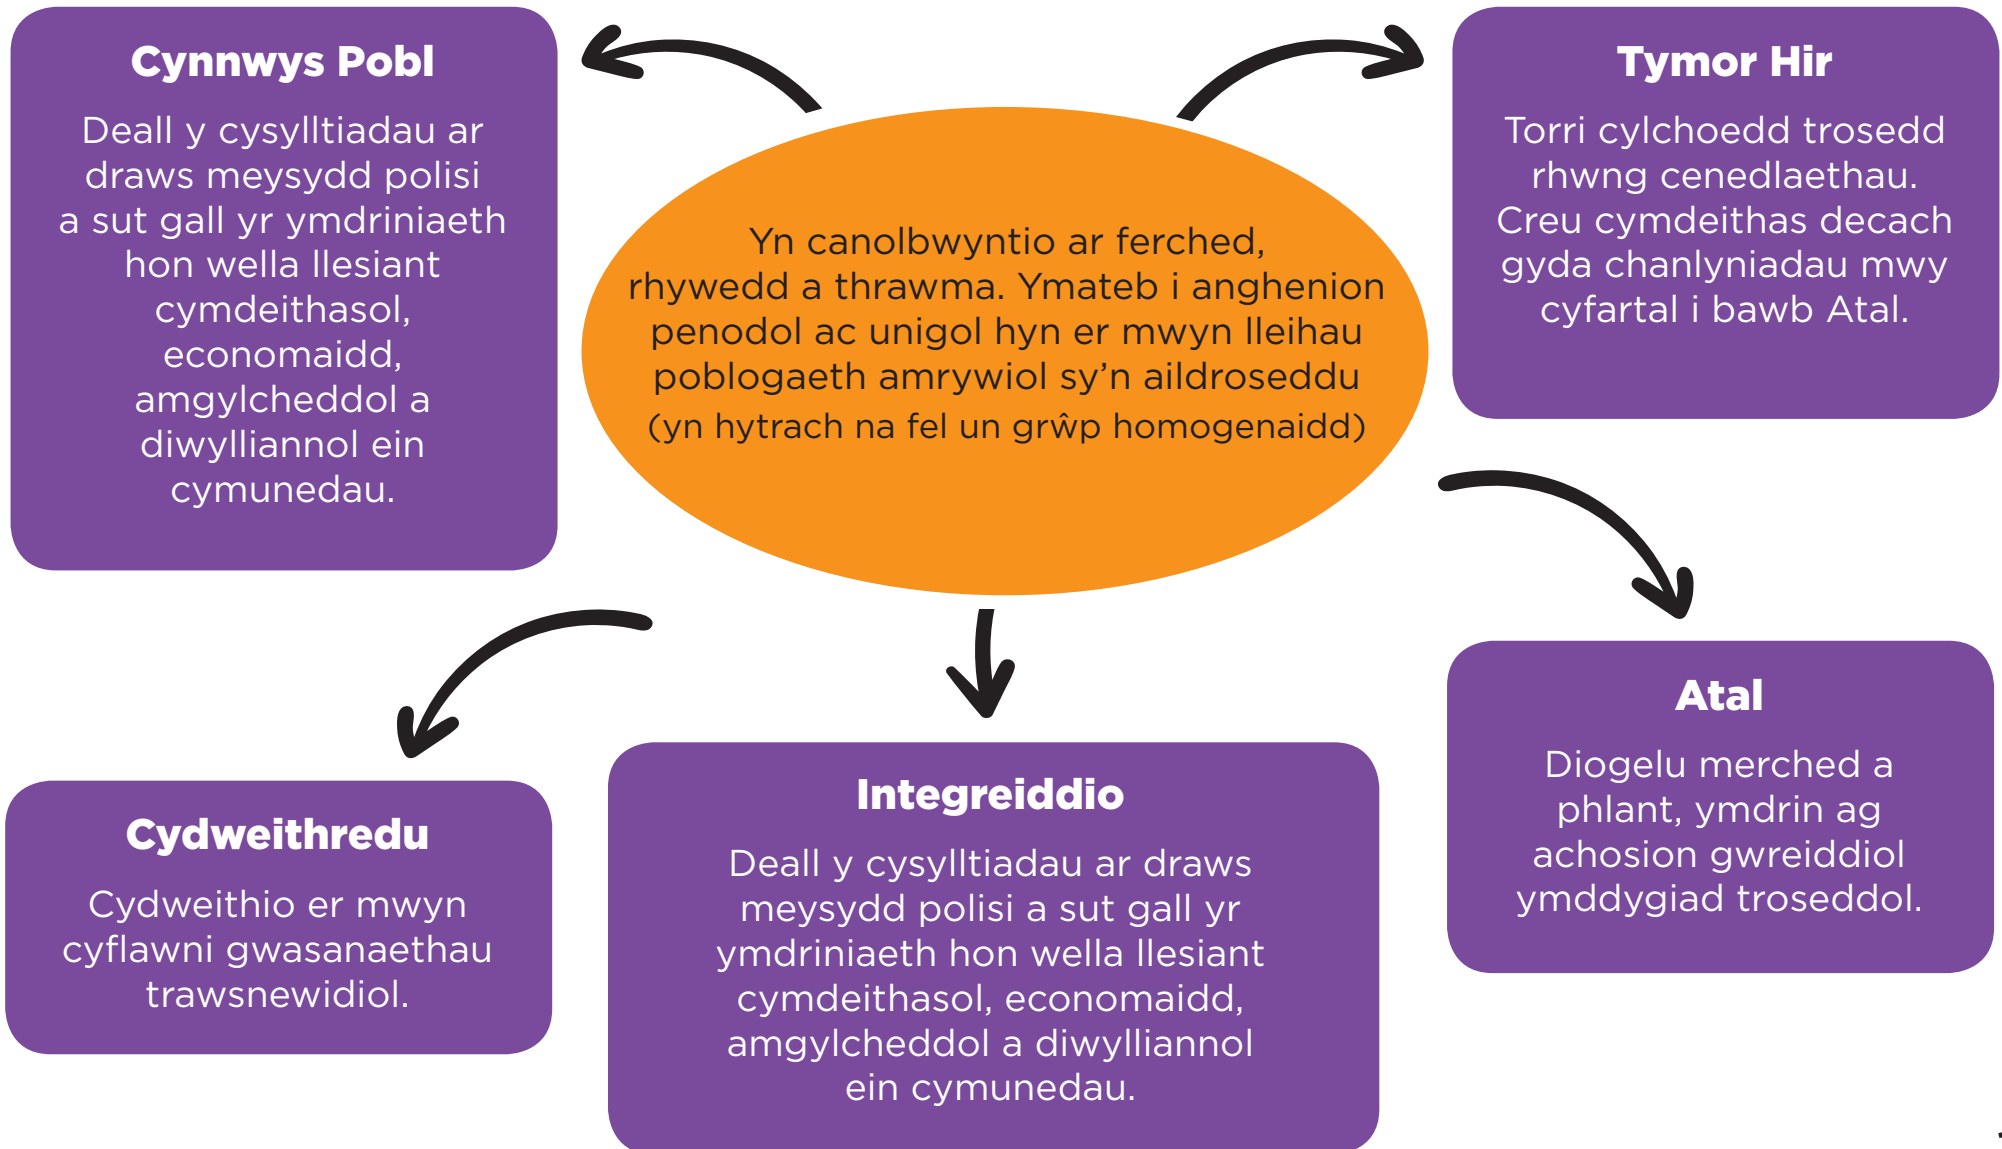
Cynnwys Pobl

Deall y cysylltiadau ar draws meysydd polisi a sut gall yr ymdriniaeth hon wella llesiant cymdeithasol, economaidd, amgylcheddol a diwylliannol ein cymunedau.

Yn canolbwyntio ar ferched, rhywedd a thrawma. Ymateb i anghenion penodol ac unigol hyn er mwyn lleihau poblogaeth amrywiol sy'n aildroseddu (yn hytrach na fel un grŵp homogenaidd)

Tymor Hir

Torri cylchoedd trosedd rhwng cenedlaethau. Creu cymdeithas decach gyda chanlyniadau mwy cyfartal i bawb Atal.

Atal

Diogelu merched a phlant, ymdrin ag achosion gwreiddiol ymddygiad troseddol.

Integreiddio

Deall y cysylltiadau ar draws meysydd polisi a sut gall yr ymdriniaeth hon wella llesiant cymdeithasol, economaidd, amgylcheddol a diwylliannol ein cymunedau.

Cydweithredu

Cydweithio er mwyn cyflawni gwasanaethau trawsnewidiol.